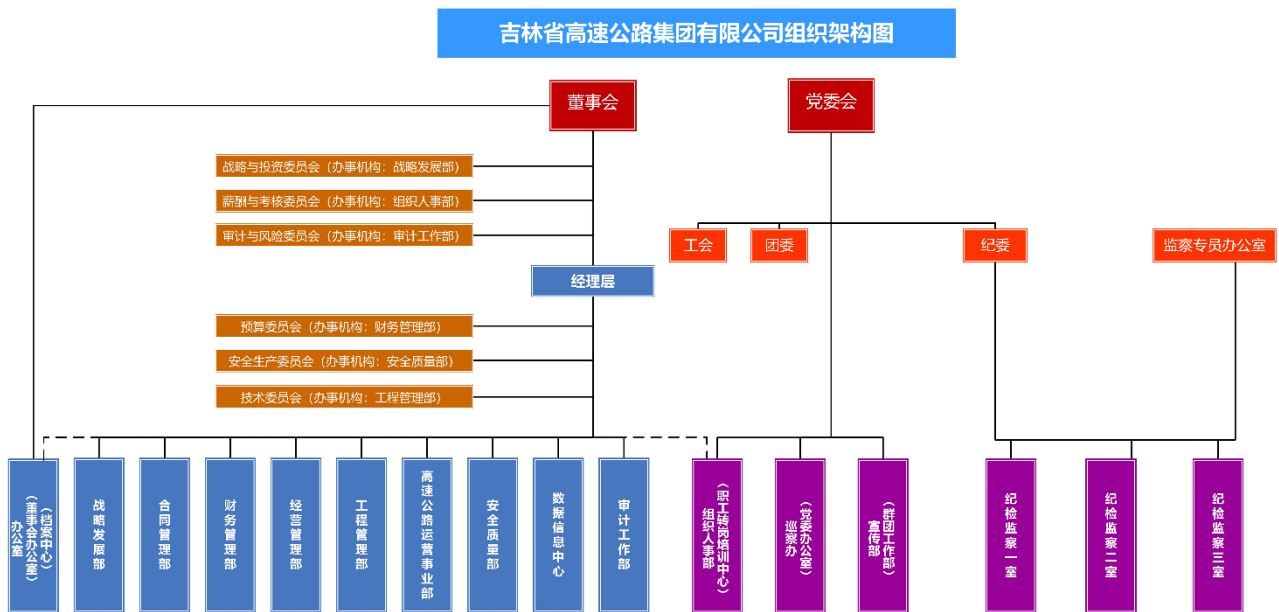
吉林省高速公路集团有限公司组织架构图

董事会

党委会

战略与投资委员会（办事机构：战略发展部）

薪酬与考核委员会（办事机构：组织人事部）

审计与风险委员会（办事机构：审计工作部）

工会

团委

纪委

监察专员办公室

经理层

预算委员会（办事机构：财务管理部）

安全生产委员会（办事机构：安全质量部）

技术委员会（办事机构：工程管理部）

办公室（董事会办公室）（档案中心）

战略发展部

合同管理部

财务管理部

经营管理部

工程管理部

高速公路运营事业部

安全质量部

数据信息中心

审计工作部

组织人事部（职工转岗培训中心）

巡察办（党委办公室）

宣传部（群团工作部）

纪检监察一室

纪检监察二室

纪检监察三室